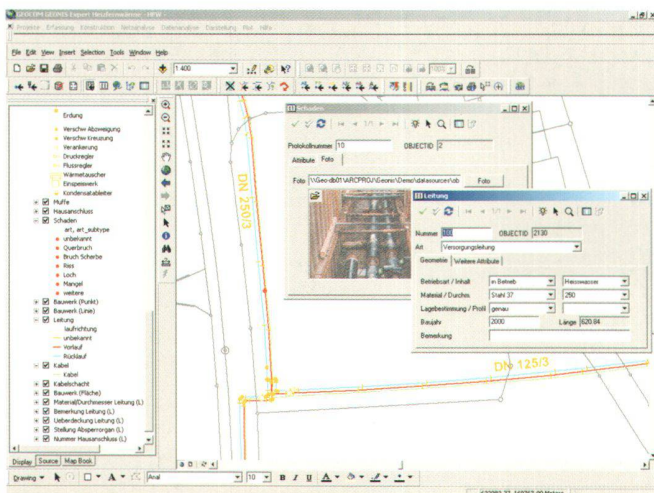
GEOCOM GEONIS Expert Hessenwasser - HPW

Projekt Erfassung Konstruktion Netzanalyse Datenanalyse Darstellung Plot Hilfe

File Edit View Insert Selection Tools Window Help

1:400

Erdung
Verschw Abzweigung
Verschw Kreuzung
Verankerung
Druckregler
Flussregler
Wärmetauscher
Einspeisewerk
Kondensatableiter
Muffe
Hausanschluss
Schaden
art, art_subtype
unbekannt
Querbruch
Bruch Scherbe
Riss
Loch
Mangel
weitere
Bauwerk (Punkt)
Bauwerk (Linie)
Leitung
laufrichtung
unbekannt
Vorlauf
Rücklauf
Kabel
Kabel
Kabelschacht
Bauwerk (Fläche)
Material/Durchmesser Leitung (L)
Bemerkung Leitung (L)
Ueberdeckung Leitung (L)
Stellung Absperrorgan (L)
Nummer Hausanschluss (L)

Display Source Map Book

DN 250/3

Schaden
Protokollnummer 10 OBJECTID 2
Attribute Foto
Foto \\Geo-db01\ARCPROJ\Geonis\Demo\datasource\sb Foto

Leitung
Nummer 10 OBJECTID 2130
Art Versorgungsleitung
Geometrie Weitere Attribute
Betriebsart / Inhalt in Betrieb Heisswasser
Material / Durchm. Stahl 37 250
Lagebestimmung / Profil genau
Baujahr 2000 Länge 620.84
Bemerkung

DN 125/3

Drawing Arial 10 B I U A